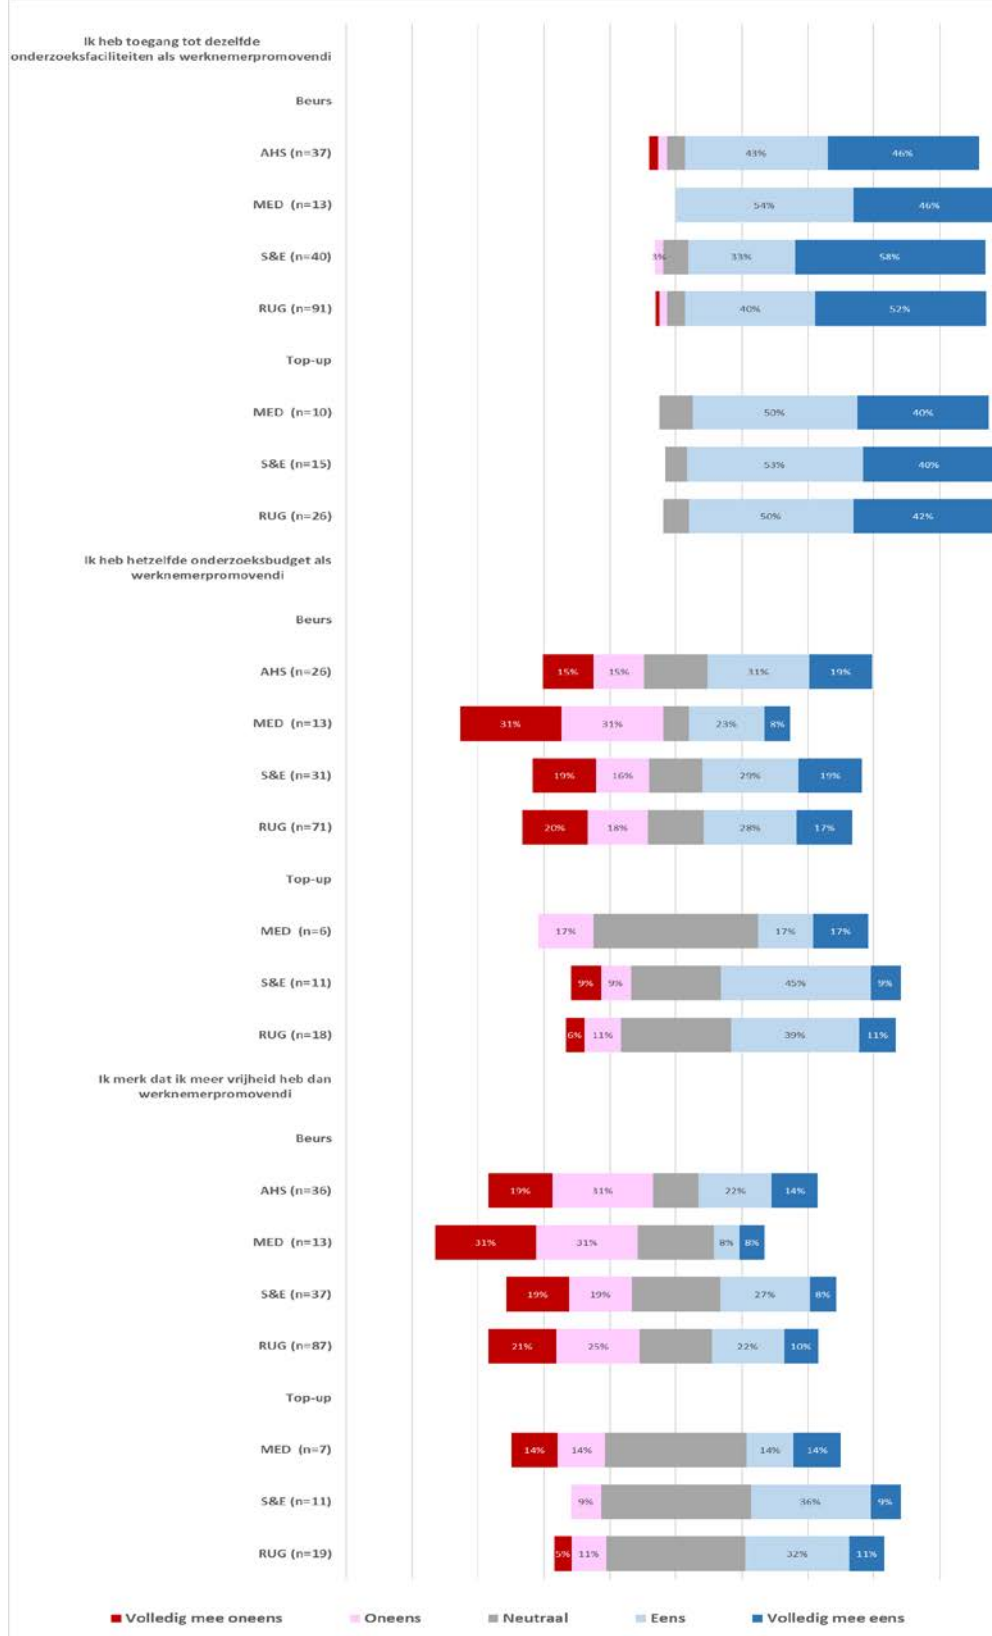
Ik heb toegang tot dezelfde onderzoeksfaciliteiten als werknemerpromovendi

Beurs

AHS (n=37) 43% 46%

MED (n=13) 54% 46%

S&E (n=40) 3% 33% 58%

RUG (n=91) 40% 52%

Top-up

MED (n=10) 50% 40%

S&E (n=15) 53% 40%

RUG (n=26) 50% 42%

Ik heb hetzelfde onderzoeksbudget als werknemerpromovendi

Beurs

AHS (n=26) 15% 15% 31% 19%

MED (n=13) 31% 31% 23% 8%

S&E (n=31) 19% 16% 29% 19%

RUG (n=71) 20% 18% 28% 17%

Top-up

MED (n=6) 17% 17% 17%

S&E (n=11) 9% 9% 45% 9%

RUG (n=18) 6% 11% 39% 11%

Ik merk dat ik meer vrijheid heb dan werknemerpromovendi

Beurs

AHS (n=36) 19% 31% 22% 14%

MED (n=13) 31% 31% 8% 8%

S&E (n=37) 19% 19% 27% 8%

RUG (n=87) 21% 25% 22% 10%

Top-up

MED (n=7) 14% 14% 14% 14%

S&E (n=11) 9% 36% 9%

RUG (n=19) 5% 11% 32% 11%

Volledig mee oneens Oneens Neutraal Eens Volledig mee eens